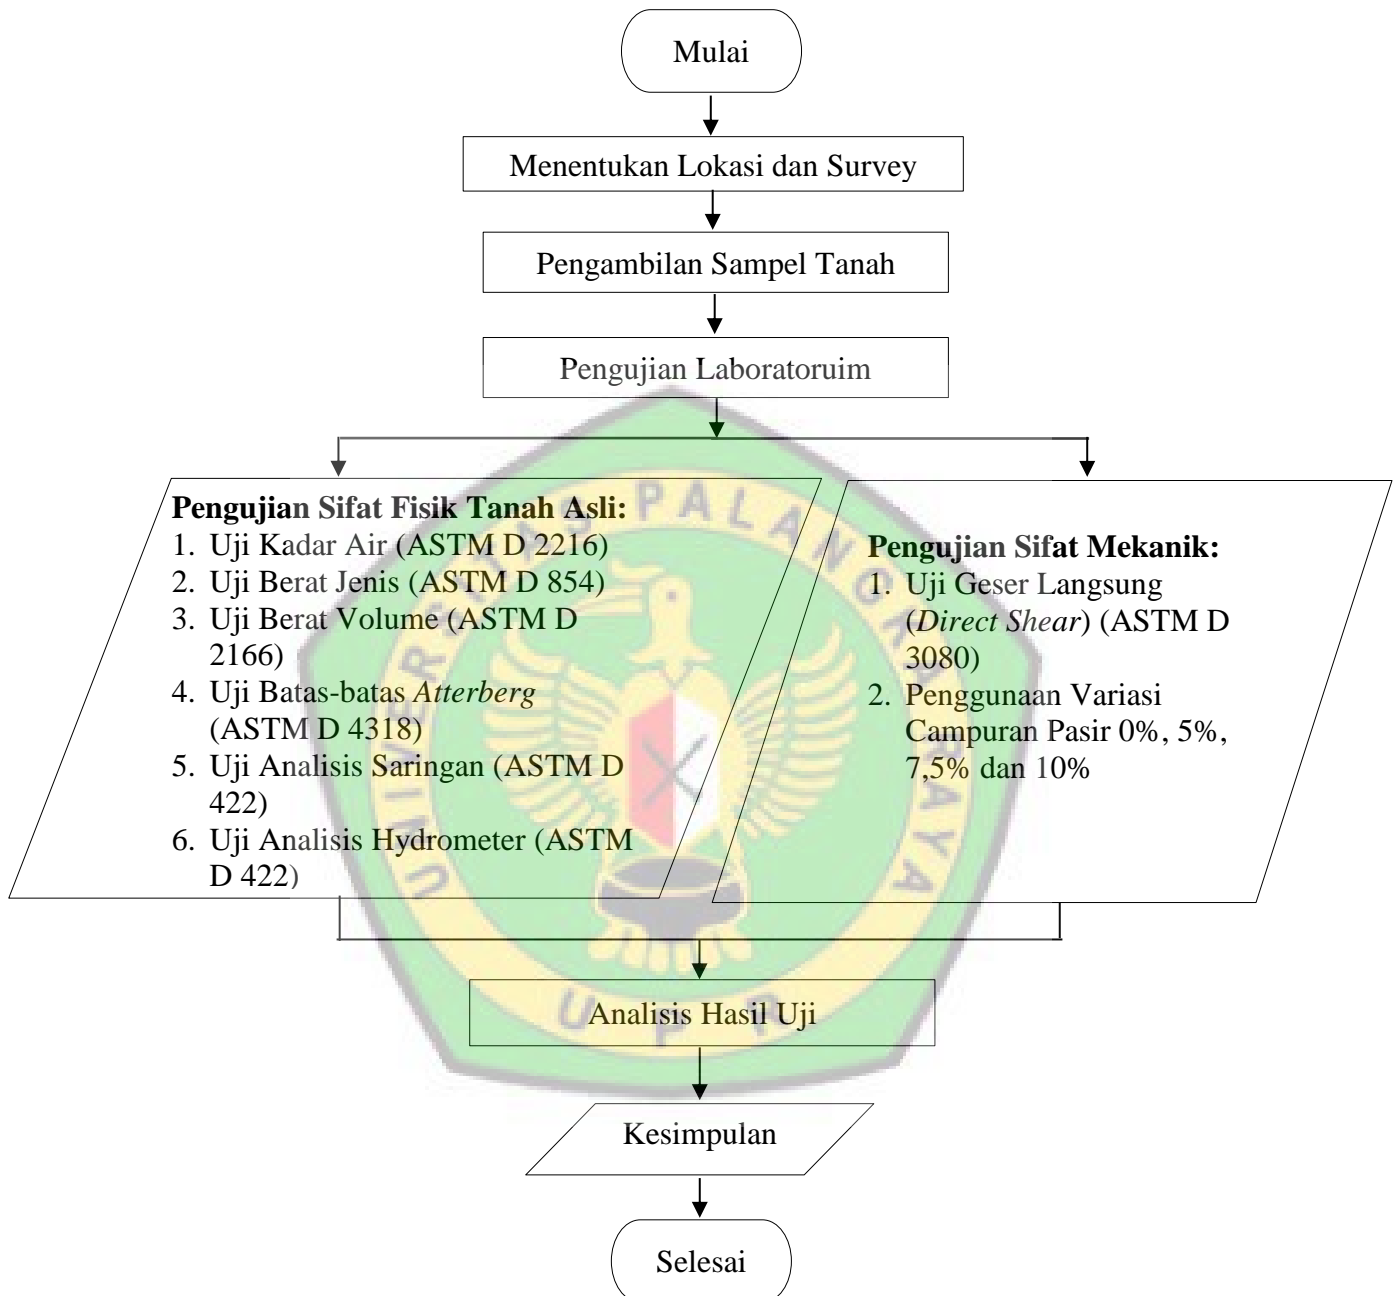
Mulai

Menentukan Lokasi dan Survey

Pengambilan Sampel Tanah

Pengujian Laboratoruim

**Pengujian Sifat Fisik Tanah Asli:**
1. Uji Kadar Air (ASTM D 2216)
2. Uji Berat Jenis (ASTM D 854)
3. Uji Berat Volume (ASTM D 2166)
4. Uji Batas-batas *Atterberg* (ASTM D 4318)
5. Uji Analisis Saringan (ASTM D 422)
6. Uji Analisis Hydrometer (ASTM D 422)

**Pengujian Sifat Mekanik:**
1. Uji Geser Langsung (*Direct Shear*) (ASTM D 3080)
2. Penggunaan Variasi Campuran Pasir 0%, 5%, 7,5% dan 10%

Analisis Hasil Uji

Kesimpulan

Selesai